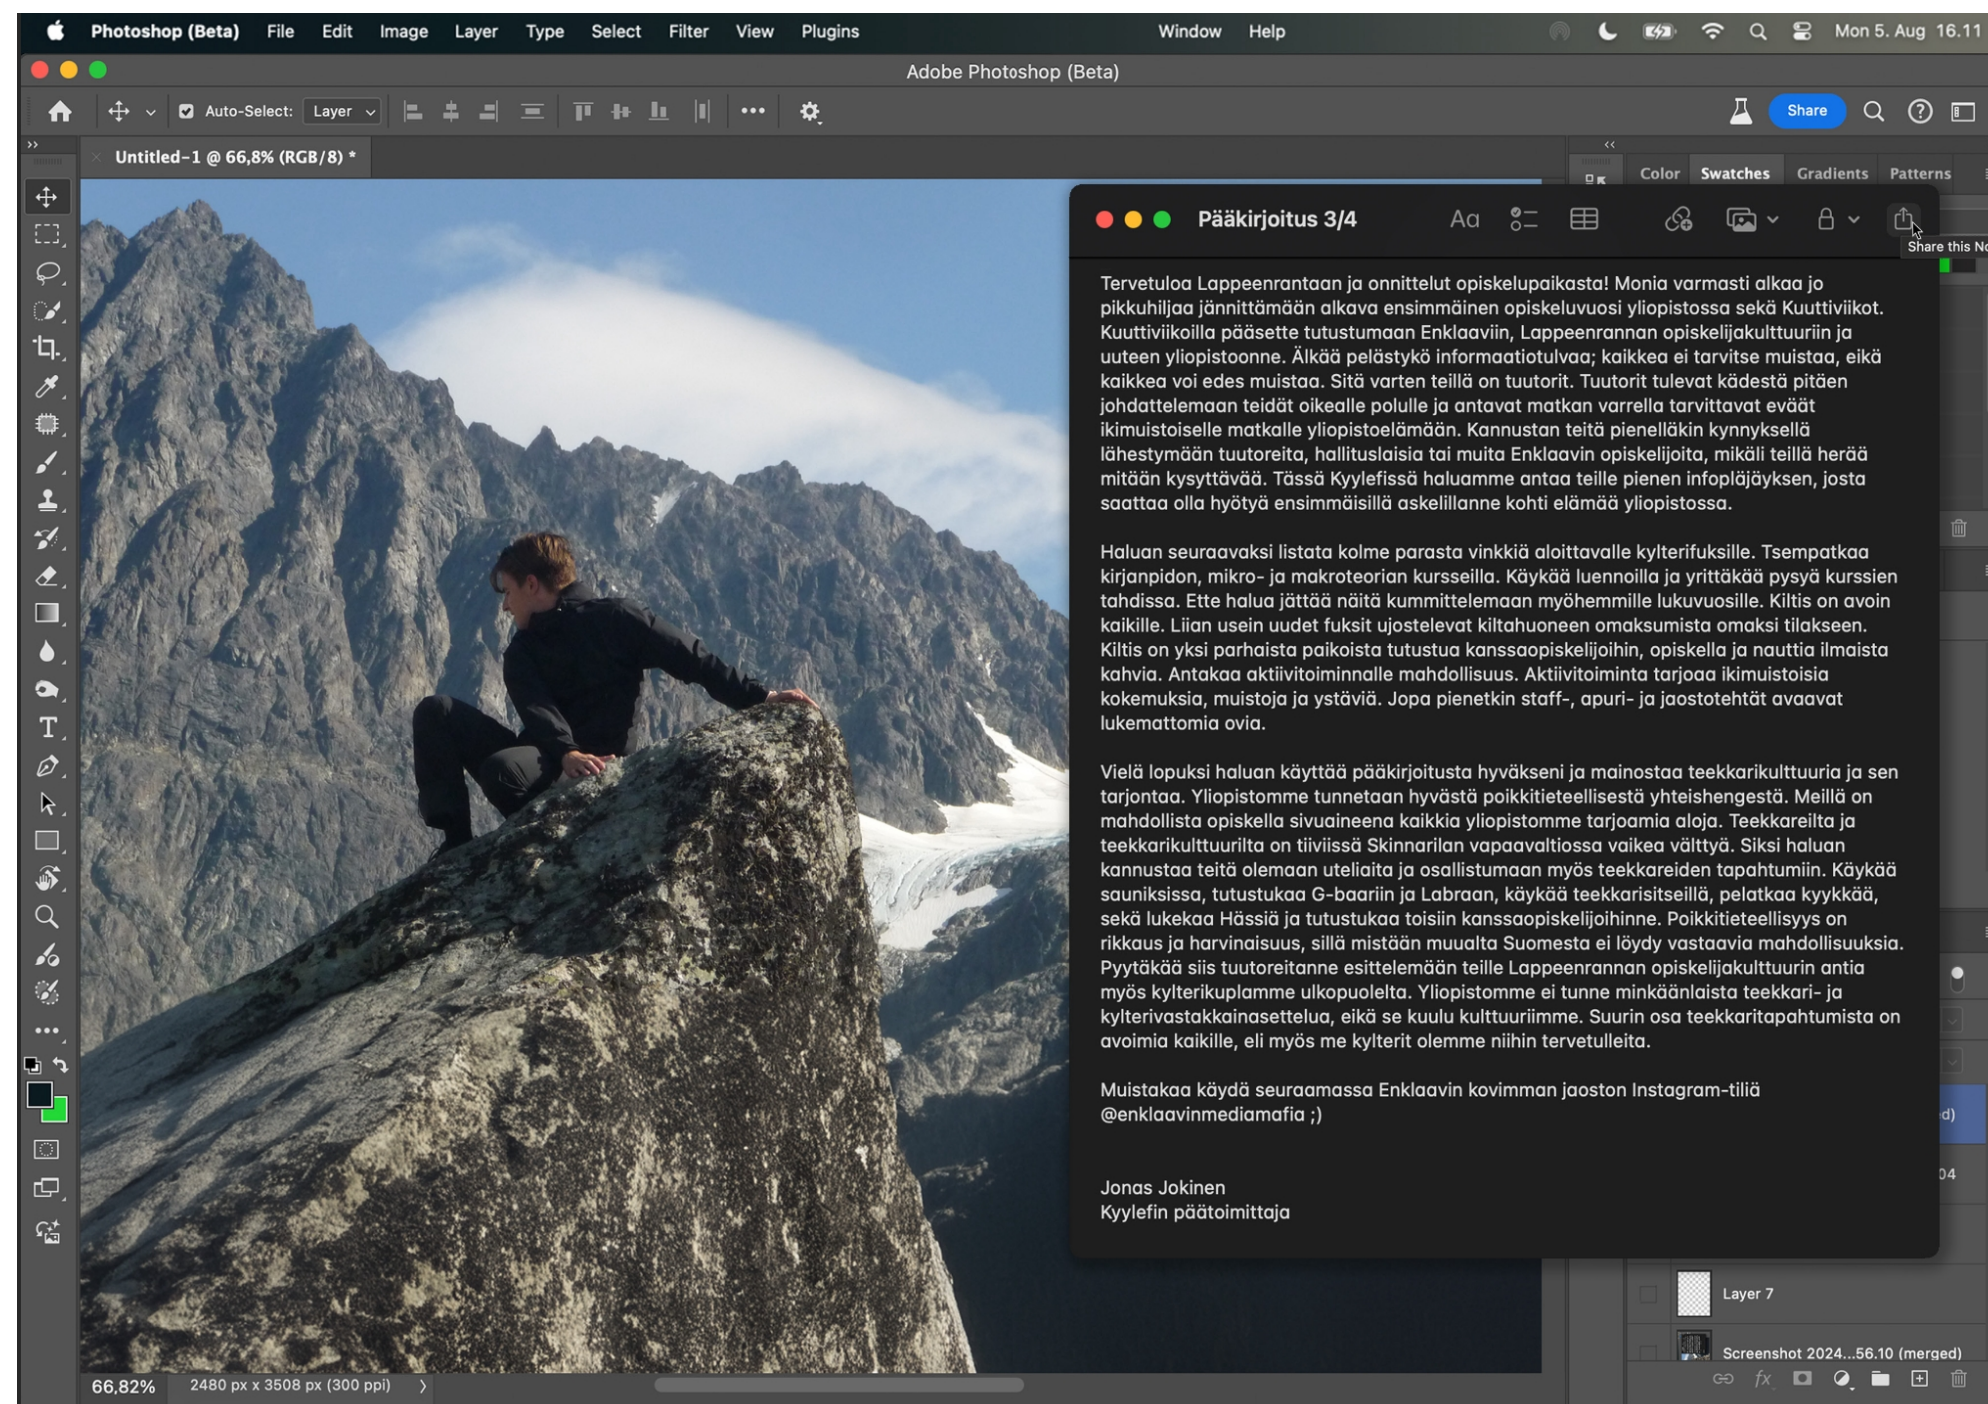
Photoshop (Beta) File Edit Image Layer Type Select Filter View Plugins Window Help Mon 5. Aug 16.11

Adobe Photoshop (Beta)

Auto-Select: Layer

Share

Untitled-1 @ 66,8% (RGB/8) *

Color Swatches Gradients Patterns

Pääkirjoitus 3/4

Share this No

Tervetuloa Lappeenrantaan ja onnittelut opiskelupaikasta! Monia varmasti alkaa jo pikkuhiljaa jännittämään alkava ensimmäinen opiskeluvuosi yliopistossa sekä Kuuttiviikot. Kuuttiviikoilla päästette tutustumaan Enklaaviin, Lappeenrannan opiskelijakulttuuriin ja uuteen yliopistoonne. Älkää pelästykö informaatiotulvaa; kaikkea ei tarvitse muistaa, eikä kaikkea voi edes muistaa. Sitä varten teillä on tuutorit. Tuutorit tulevat kädestä pitäen johdattelemaan teidät oikealle polulle ja antavat matkan varrella tarvittavat eväät ikimuistoiselle matkalle yliopistoelämään. Kannustan teitä pienelläkin kynnyksellä lähestymään tuutoreita, hallituslaisia tai muita Enklaavin opiskelijoita, mikäli teillä herää mitään kysyttävää. Tässä Kyylefissä haluamme antaa teille pienen infopläjäyksen, josta saattaa olla hyötyä ensimmäisillä askelillanne kohti elämää yliopistossa.

Haluan seuraavaksi listata kolme parasta vinkkiä aloittavalle kylterifuksille. Tsempatkaa kirjanpidon, mikro- ja makroteorian kursseilla. Käykää luennoilla ja yrittäkää pysyä kurssien tahdissa. Ette halua jättää näitä kummittelemaan myöhemmille lukuvuosille. Kiltis on avoin kaikille. Liian usein uudet fuksit ujostelevat kiltahuoneen omaksumista omaksi tilakseen. Kiltis on yksi parhaista paikoista tutustua kanssaopiskelijoihin, opiskella ja nauttia ilmaista kahvia. Antakaa aktiivitoiminnalle mahdollisuus. Aktiivitoiminta tarjoaa ikimuistoisia kokemuksia, muistoja ja ystäviä. Jopa pienetkin staff-, apuri- ja jaostotehtät avaavat lukemattomia ovia.

Vielä lopuksi haluan käyttää pääkirjoitusta hyväkseni ja mainostaa teekkarikulttuuria ja sen tarjontaa. Yliopistomme tunnetaan hyvästä poikkitieteellisestä yhteishengestä. Meillä on mahdollista opiskella sivuaineena kaikkia yliopistomme tarjoamia aloja. Teekkareilta ja teekkarikulttuurilta on tiiviissä Skinnarilan vapaavaltiossa vaikea välttyä. Siksi haluan kannustaa teitä olemaan uteliaita ja osallistumaan myös teekkareiden tapahtumiin. Käykää sauniksissa, tutustukaa G-baariin ja Labraan, käykää teekkarisitseillä, pelatkaa kyykkää, sekä lukekaa Hässiä ja tutustukaa toisiin kanssaopiskelijoihinne. Poikkitieteellisyys on rikkaus ja harvinaisuus, sillä mistään muualta Suomesta ei löydy vastaavia mahdollisuuksia. Pyytäkää siis tuutoreitanne esittelemään teille Lappeenrannan opiskelijakulttuurin antia myös kylterikuplamme ulkopuolelta. Yliopistomme ei tunne minkäänlaista teekkari- ja kylterivastakkainasettelua, eikä se kuulu kulttuuriimme. Suurin osa teekkaritapahtumista on avoimia kaikille, eli myös me kylterit olemme niihin tervetulleita.

Muistakaa käydä seuraamassa Enklaavin kovimman jaoston Instagram-tiliä @enklaavinmediamafia ;)

Jonas Jokinen
Kyylefin päätoimittaja

Layer 7
Screenshot 2024...56.10 (merged)

66,82% 2480 px x 3508 px (300 ppi)